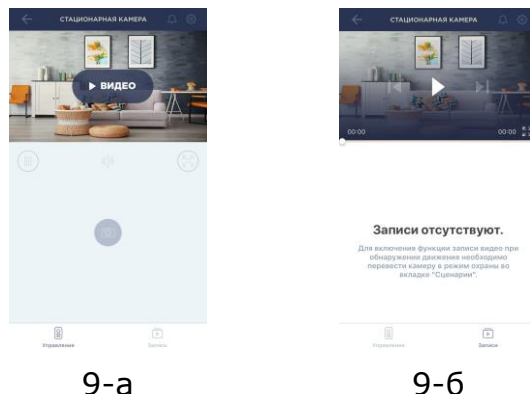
СТАЦИОНАРНАЯ КАМЕРА

▶ ВИДЕО

Управление

Записи

9-а

СТАЦИОНАРНАЯ КАМЕРА

00:00

00:00

Записи отсутствуют.

Для включение функции записи видео при обнаружении движения необходимо перевести камеру в режим охраны во вкладке "Сценарии".

Управление

Записи

9-б